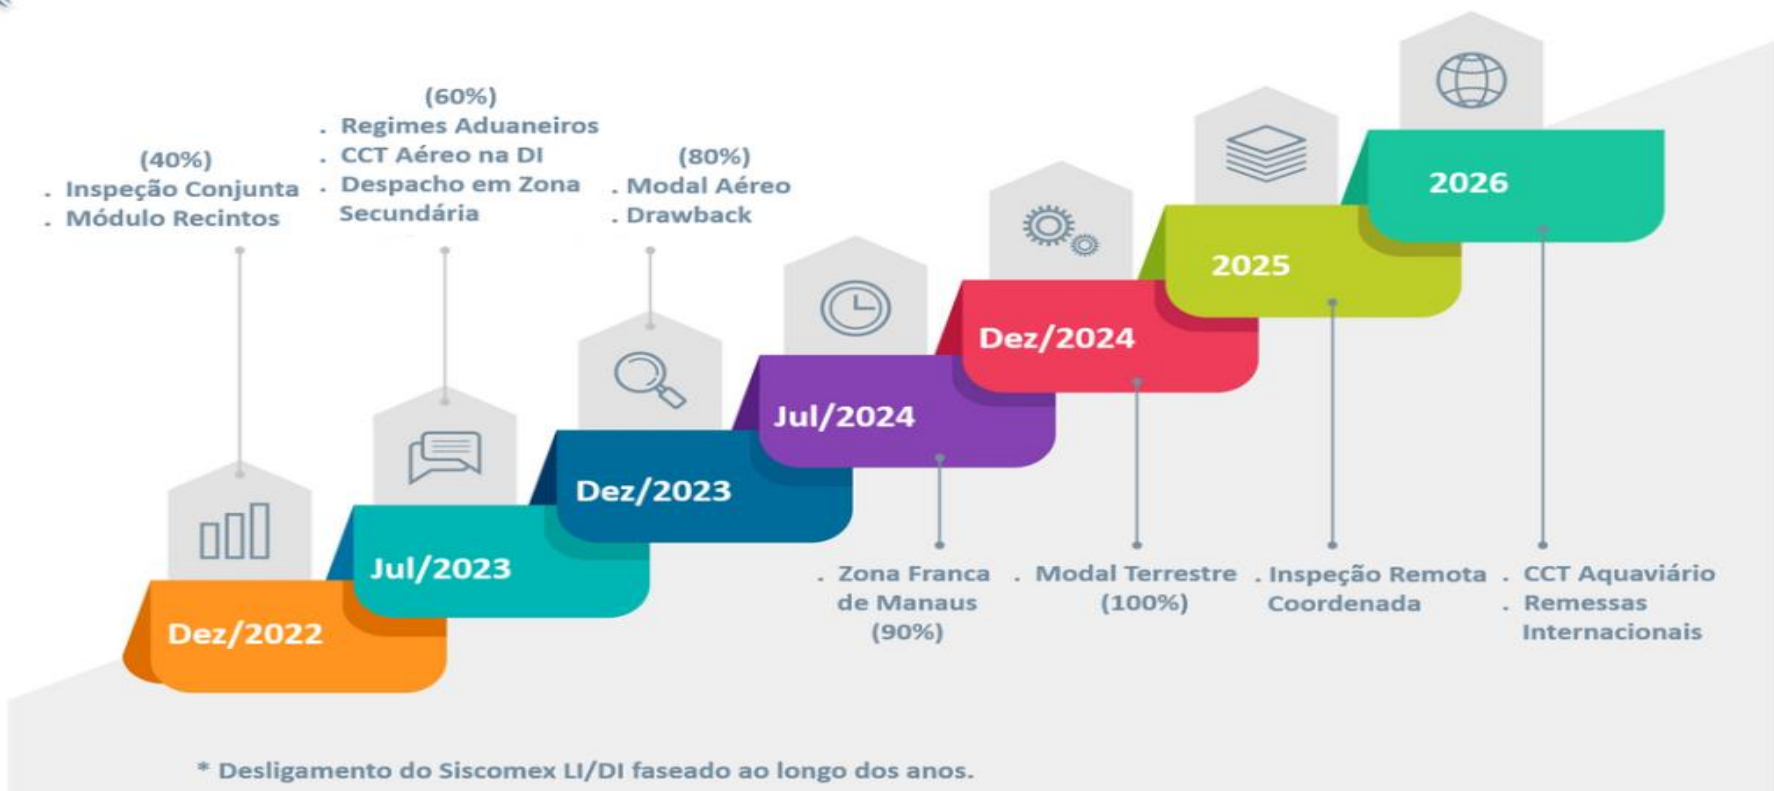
(40%)
. Inspeção Conjunta
. Módulo Recintos

(60%)
. Regimes Aduaneiros
. CCT Aéreo na DI
. Despacho em Zona Secundária

(80%)
. Modal Aéreo
. Drawback

Dez/2022

Jul/2023

Dez/2023

Jul/2024

Dez/2024

2025

2026

. Zona Franca de Manaus (90%)

. Modal Terrestre (100%)

. Inspeção Remota Coordenada

. CCT Aquaviário
. Remessas Internacionais

* Desligamento do Siscomex LI/DI faseado ao longo dos anos.